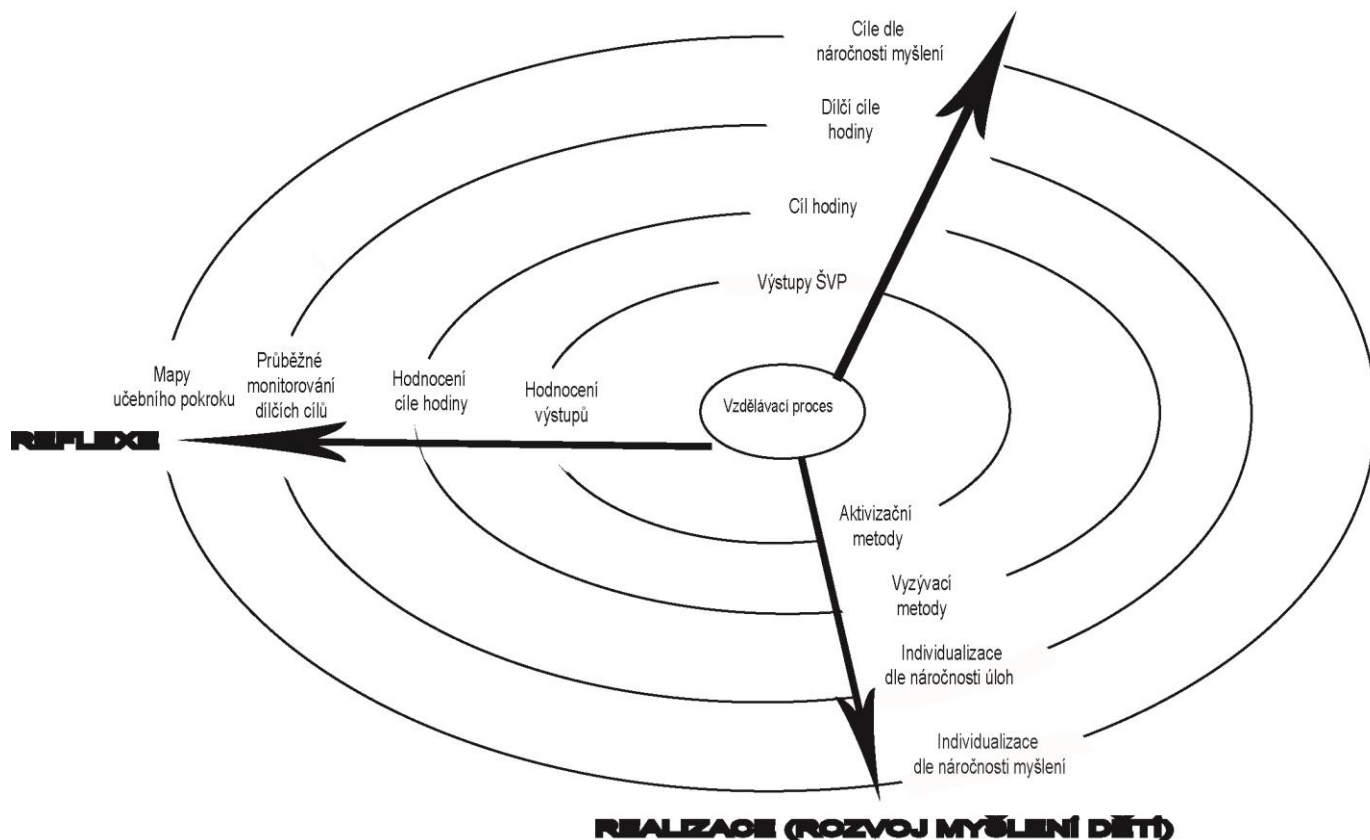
Cíle dle náročnosti myšlení

Dílčí cíle hodiny

Cíl hodiny

Výstupy ŠVP

Mapy učebního pokroku

Průběžné monitorování dílčích cílů

Hodnocení cíle hodiny

Hodnocení výstupů

Vzdělávací proces

REFLEXE

Aktivizační metody

Vyzývací metody

Individualizace dle náročnosti úloh

Individualizace dle náročnosti myšlení

REALIZACE (ROZVOJ MYŠLENÍ DĚTÍ)